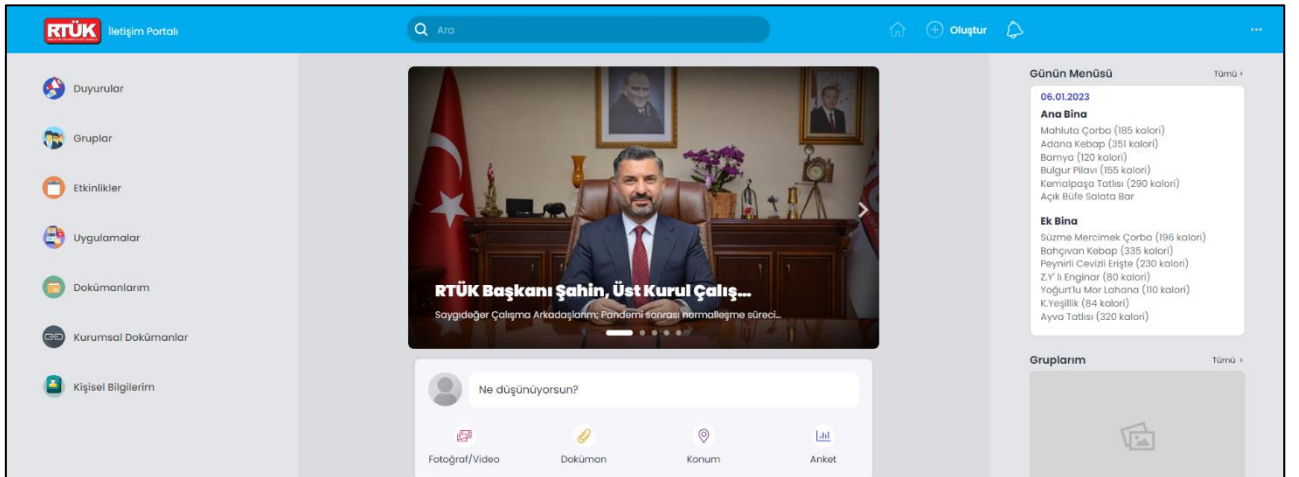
RTÜK İletişim Portalı

Ara

Oluştur

...

Duyurular

Gruplar

Etkinlikler

Uygulamalar

Dokümanlarım

Kurumsal Dokümanlar

Kişisel Bilgilerim

RTÜK Başkanı Şahin, Üst Kurul Çalış...

Saygıdeğer Çalışma Arkadaşlarım; Pandemi sonrası normalleşme süreci...

Ne düşünüyorsun?

Fotoğraf/Video

Doküman

Konum

Anket

Günün Menüsü

Tümü ›

06.01.2023

Ana Bina

Mahluta Çorba (185 kalori)
Adana Kebap (351 kalori)
Bamya (120 kalori)
Bulgur Pilavı (155 kalori)
Kemalpaşa Tatlısı (290 kalori)
Açık Büfe Salata Bar

Ek Bina

Süzme Mercimek Çorba (196 kalori)
Bahçıvan Kebap (335 kalori)
Peynirli Cevizli Erişte (230 kalori)
Z.Y' lı Enginar (80 kalori)
Yoğurt'lu Mor Lahana (110 kalori)
K.Yeşillik (84 kalori)
Ayva Tatlısı (320 kalori)

Gruplarım

Tümü ›